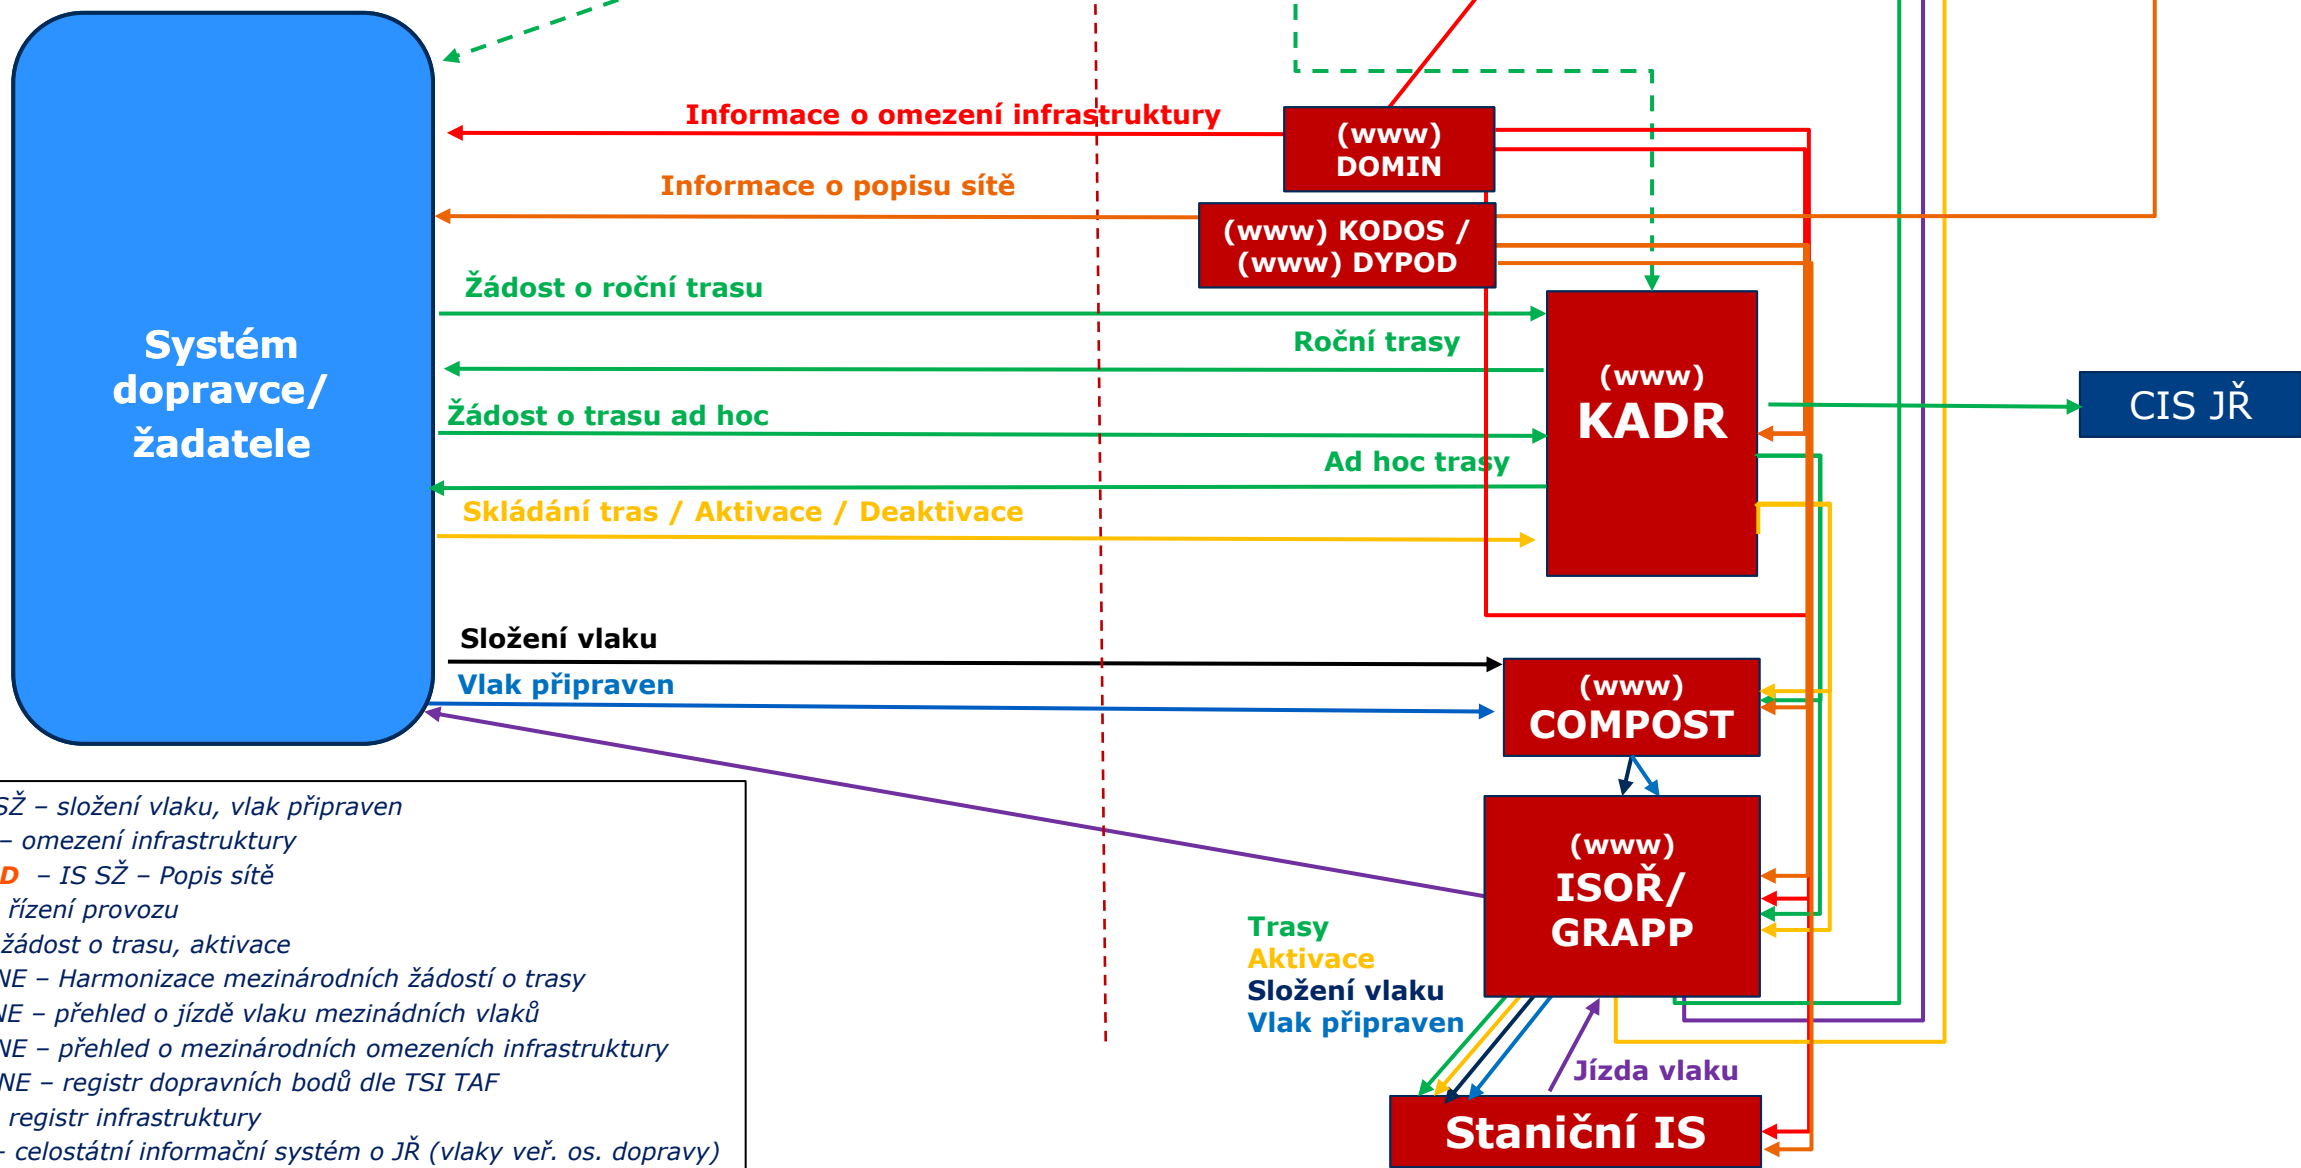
Systém dopravce/ žadatele

Informace o omezení infrastruktury

Informace o popisu sítě

Žádost o roční trasu

Roční trasy

Žádost o trasu ad hoc

Ad hoc trasy

Skládání tras / Aktivace / Deaktivace

Složení vlaku

Vlak připraven

(www) DOMIN

(www) KODOS / (www) DYPOD

(www) KADR

CIS JŘ

(www) COMPOST

(www) ISOŘ/ GRAPP

Trasy
Aktivace
Složení vlaku
Vlak připraven

Jízda vlaku

Staniční IS

SŽ – složení vlaku, vlak připraven
– omezení infrastruktury
D – IS SŽ – Popis sítě
řízení provozu
žádost o trasu, aktivace
NE – Harmonizace mezinárodních žádostí o trasy
NE – přehled o jízdě vlaku mezinádních vlaků
NE – přehled o mezinárodních omezeních infrastruktury
NE – registr dopravních bodů dle TSI TAF
registr infrastruktury
- celostátní informační systém o JŘ (vlaky veř. os. dopravy)